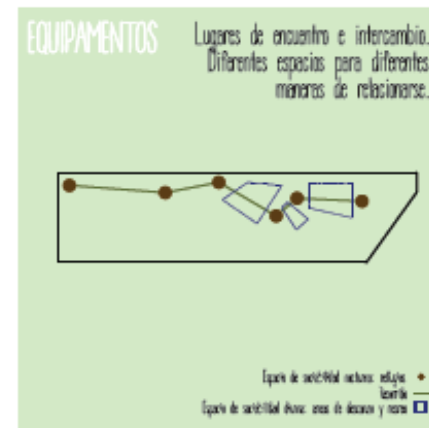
EQUIPAMENTOS

Lugares de encuentro e intercambio. Diferentes espacios para diferentes maneras de relacionarse.

Espacio de sociabilidad nocturna: refugios
Recorrido
Espacio de sociabilidad diurna: areas de descanso y reuniones